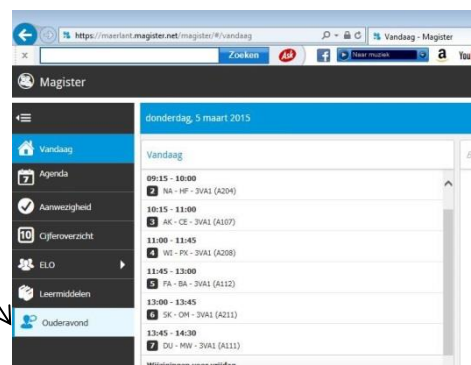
https://maerlant.magister.net/magister/#/vandaag
Vandaag - Magister
Zoeken
Naar muziek
You
Magister
donderdag, 5 maart 2015
Vandaag
Agenda
Aanwezigheid
Cijferoverzicht
ELO
Leermiddelen
Ouderavond
Vandaag
09:15 - 10:00
2 NA - HF - 3VA1 (A204)
10:15 - 11:00
3 AK - CE - 3VA1 (A107)
11:00 - 11:45
4 WI - PX - 3VA1 (A208)
11:45 - 13:00
5 FA - BA - 3VA1 (A112)
13:00 - 13:45
6 SK - OM - 3VA1 (A211)
13:45 - 14:30
7 DU - MW - 3VA1 (A111)
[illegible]